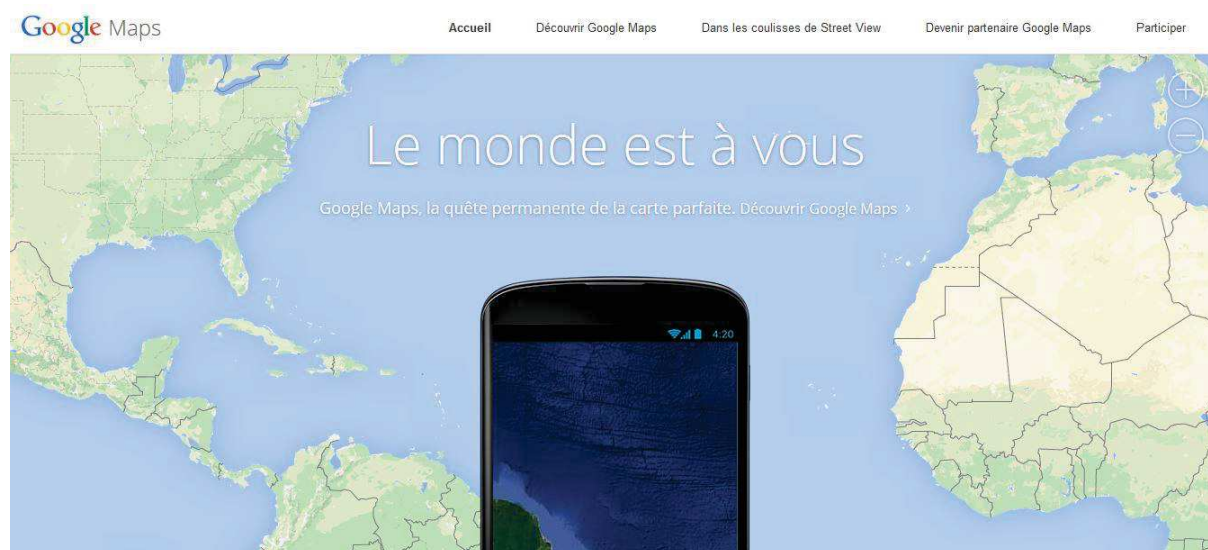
Google Maps

Accueil Découvrir Google Maps Dans les coulisses de Street View Devenir partenaire Google Maps Participer

+
−

Le monde est à vous

Google Maps, la quête permanente de la carte parfaite. Découvrir Google Maps ›

4:20